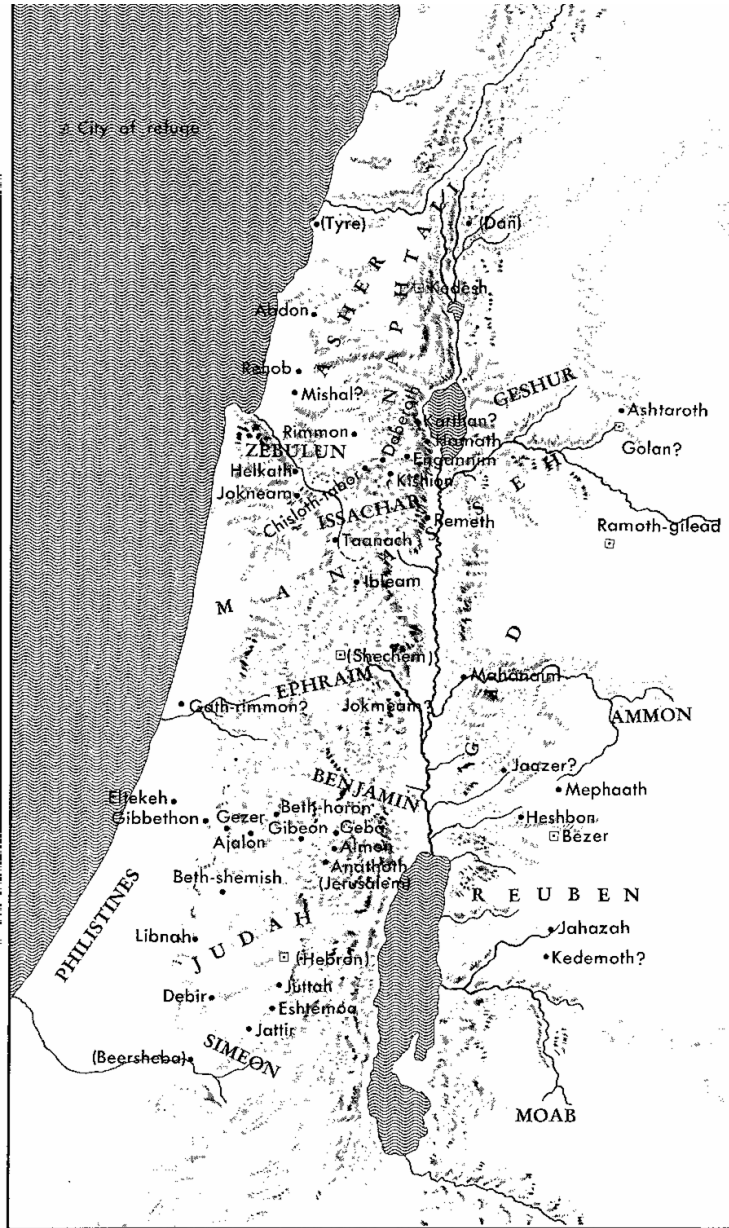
City of refuge

(Tyre)
(Dan)
ASHER
NAPHTALI
Kedesh
Abdon
Rehob
Mishal?
Dabbesheth
GESHUR
Ashtaroth
Kartan?
Hammath
Golan?
Rimmon
ZEBULUN
En-gannim
Helkath
Kishion
Jokneam
Chisloth-tabor
ISSACHAR
Remeth
MANASSEH
Ramoth-gilead
Taanach
Ibleam
GAD
(Shechem)
EPHRAIM
Mahanaim
Gath-rimmon?
Jokmeam
AMMON
BENJAMIN
Jaazer?
Mephaath
Eltekeh
Beth-horon
Gibbethon
Gezer
Heshbon
Gibeon
Geba
Bezer
Ajalon
Almon
Anathoth
(Jerusalem)
Beth-shemish
REUBEN
PHILISTINES
Libnah
JUDAH
Jahazah
Kedemoth?
(Hebron)
Juttah
Debir
Eshtemoa
Jattir
SIMEON
(Beersheba)
MOAB